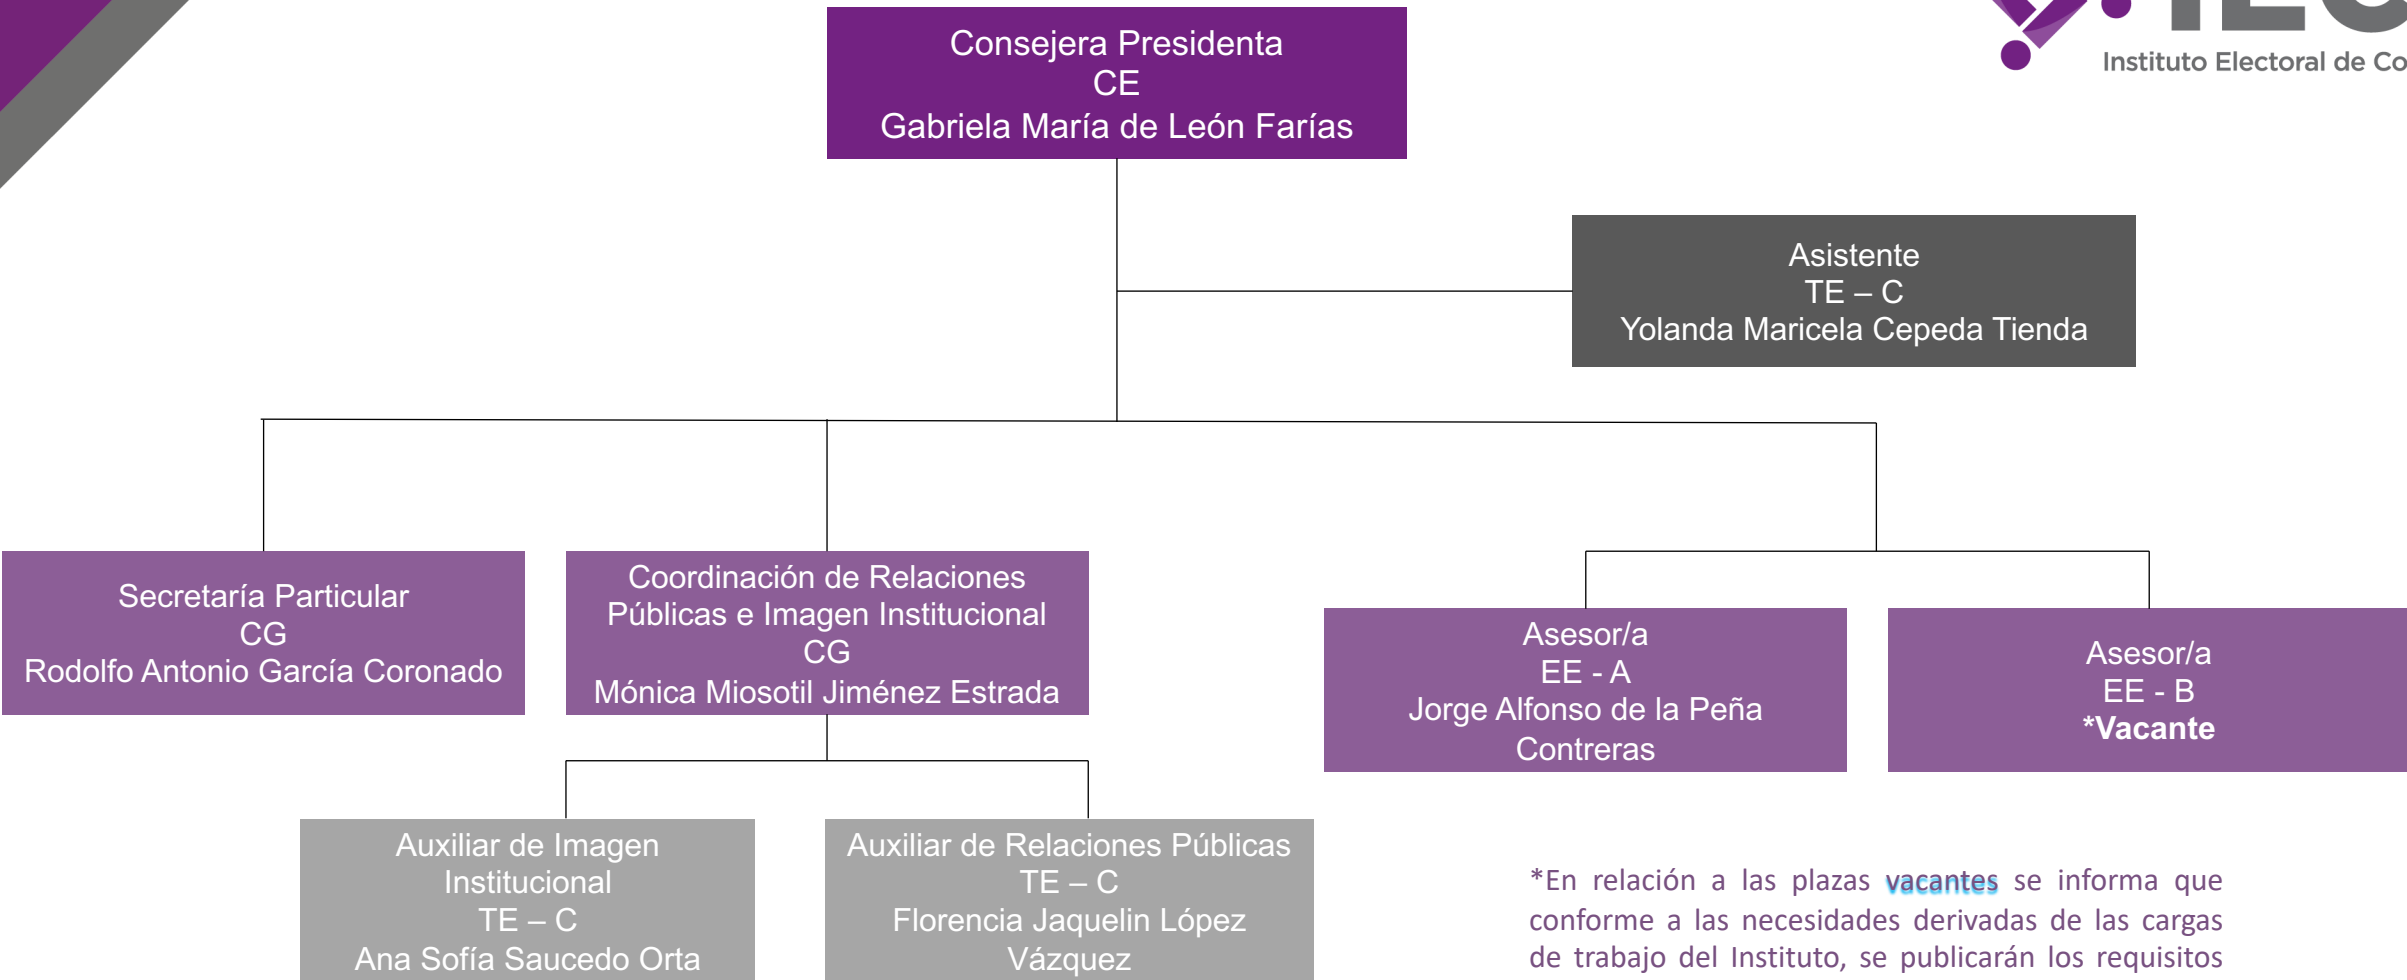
Consejera Presidenta
CE
Gabriela María de León Farías

Instituto Electoral de Co

Asistente
TE – C
Yolanda Maricela Cepeda Tienda

Secretaría Particular
CG
Rodolfo Antonio García Coronado

Coordinación de Relaciones Públicas e Imagen Institucional
CG
Mónica Miosotil Jiménez Estrada

Asesor/a
EE - A
Jorge Alfonso de la Peña Contreras

Asesor/a
EE - B
*Vacante

Auxiliar de Imagen Institucional
TE – C
Ana Sofía Saucedo Orta

Auxiliar de Relaciones Públicas
TE – C
Florencia Jaquelin López Vázquez

*En relación a las plazas vacantes se informa que conforme a las necesidades derivadas de las cargas de trabajo del Instituto, se publicarán los requisitos